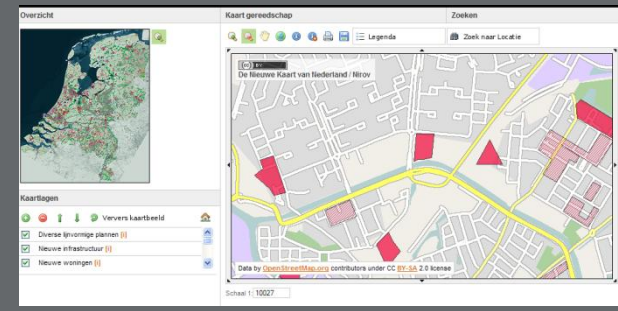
Overzicht

Kaart gereedschap

Zoeken

Legenda

Zoek naar Locatie

De Nieuwe Kaart van Nederland / Nirov

Kaartlagen

Ververs kaartbeeld

Diverse lijnvormige plannen (i)

Nieuwe infrastructuur (i)

Nieuwe woningen (i)

Data by OpenStreetMap.org contributors under CC BY-SA 2.0 license

Schaal 1: 10027